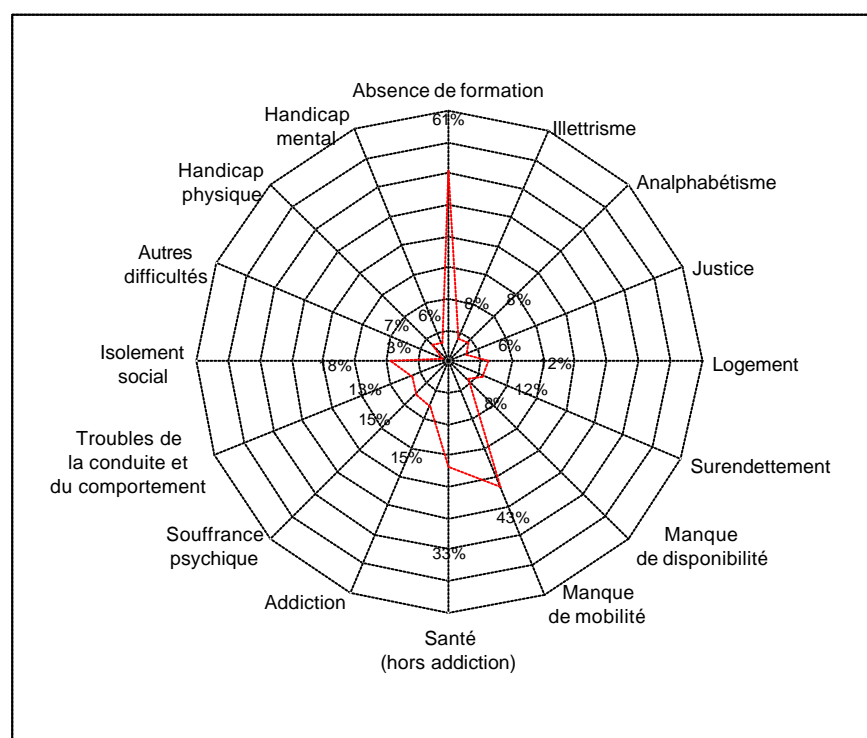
Absence de formation
61%
Illettrisme
Analphabétisme
Justice
Logement
Surendettement
Manque de disponibilité
Manque de mobilité
Santé (hors addiction)
Addiction
Souffrance psychique
Troubles de la conduite et du comportement
Isolement social
Autres difficultés
Handicap physique
Handicap mental
8%
8%
6%
12%
12%
8%
43%
33%
15%
15%
13%
18%
3%
7%
6%